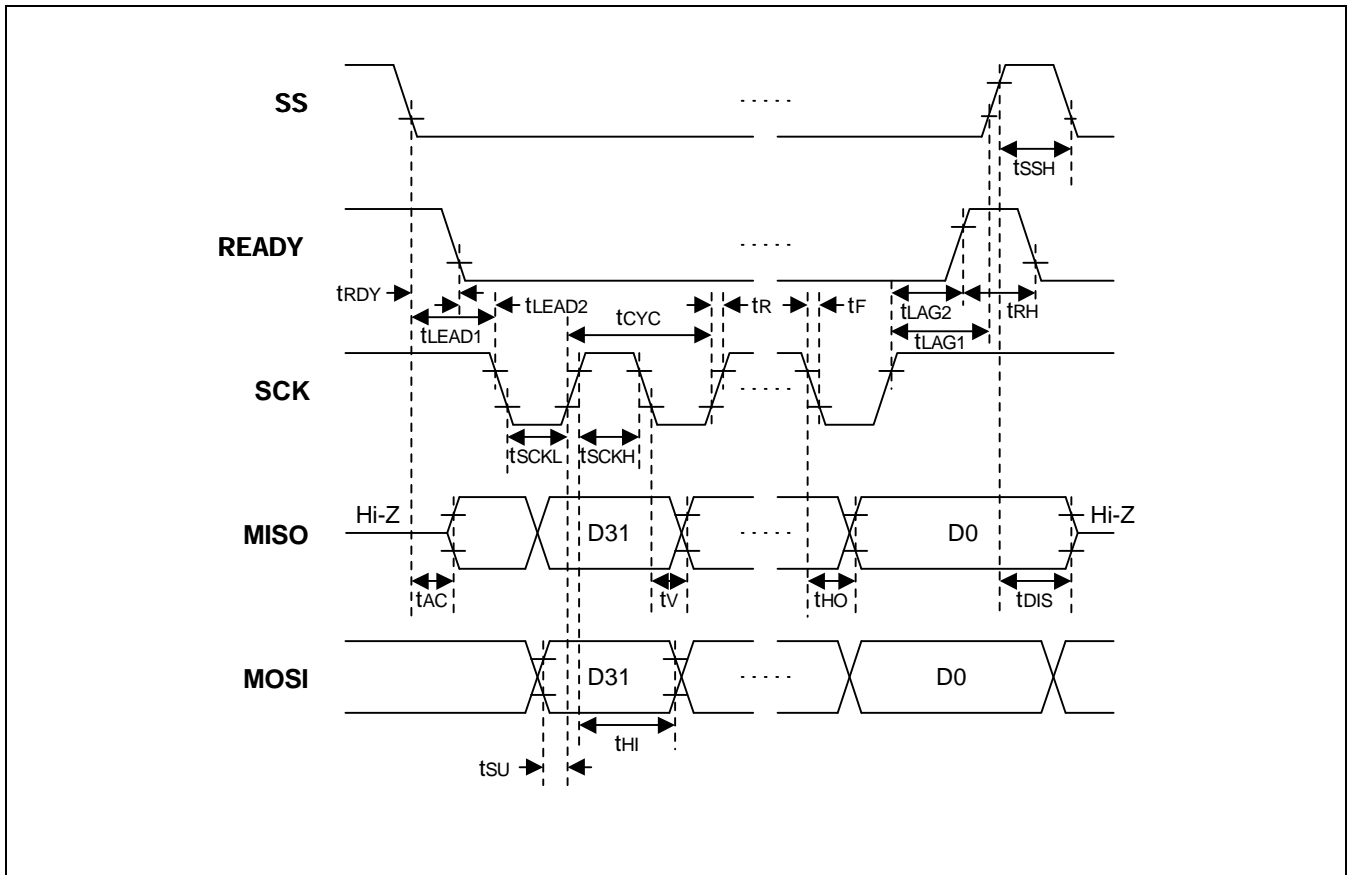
SS

.....

$t_{SSH}$

READY

.....

$t_{RDY}$

$t_{LEAD2}$

$t_{R}$

$t_{F}$

$t_{LAG2}$

$t_{RH}$

$t_{LEAD1}$

$t_{CYC}$

$t_{LAG1}$

SCK

.....

$t_{SCKL}$

$t_{SCKH}$

Hi-Z

MISO

D31

.....

D0

Hi-Z

$t_{AC}$

$t_{V}$

$t_{HO}$

$t_{DIS}$

MOSI

D31

.....

D0

$t_{HI}$

$t_{SU}$